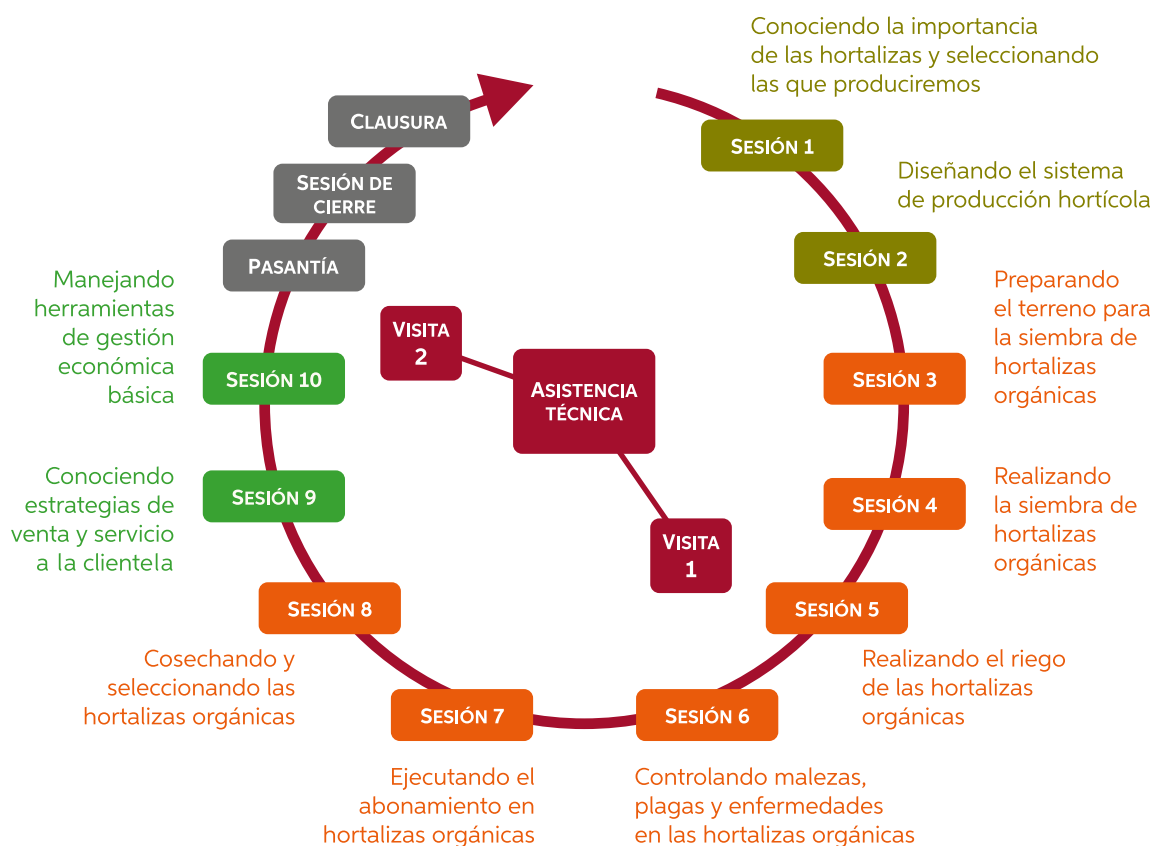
Conociendo la importancia de las hortalizas y seleccionando las que produciremos

Sesión 1

Diseñando el sistema de producción hortícola

Sesión 2

Preparando el terreno para la siembra de hortalizas orgánicas

Sesión 3

Realizando la siembra de hortalizas orgánicas

Sesión 4

Sesión 5

Realizando el riego de las hortalizas orgánicas

Sesión 6

Controlando malezas, plagas y enfermedades en las hortalizas orgánicas

Sesión 7

Ejecutando el abonamiento en hortalizas orgánicas

Sesión 8

Cosechando y seleccionando las hortalizas orgánicas

Sesión 9

Conociendo estrategias de venta y servicio a la clientela

Sesión 10

Manejando herramientas de gestión económica básica

Pasantía

Sesión de cierre

Clausura

Visita 2

Asistencia técnica

Visita 1